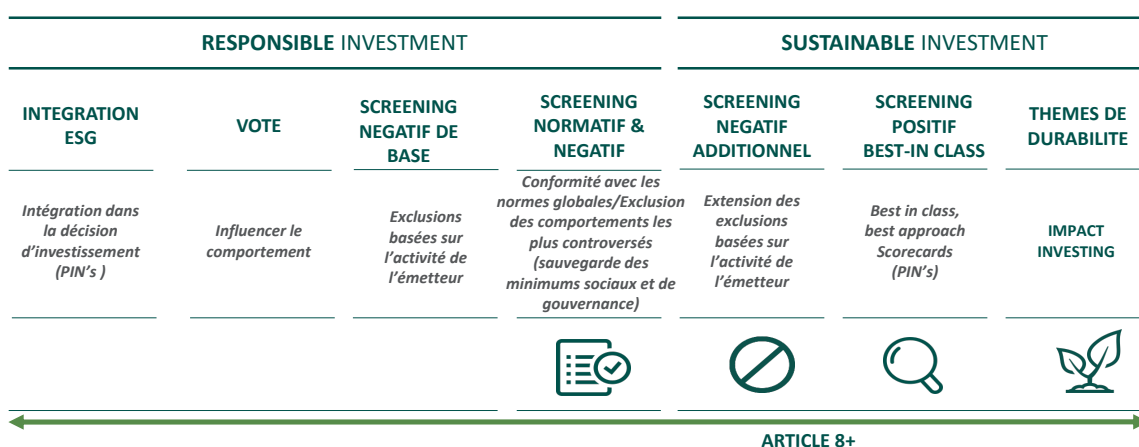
**RESPONSIBLE** INVESTMENT

**SUSTAINABLE** INVESTMENT

| INTEGRATION ESG | VOTE | SCREENING NEGATIF DE BASE | SCREENING NORMATIF & NEGATIF | SCREENING NEGATIF ADDITIONNEL | SCREENING POSITIF BEST-IN CLASS | THEMES DE DURABILITE |
|---|---|---|---|---|---|---|
| *Intégration dans la décision d'investissement (PIN's )* | *Influencer le comportement* | *Exclusions basées sur l'activité de l'émetteur* | *Conformité avec les normes globales/Exclusion des comportements les plus controversés (sauvegarde des minimums sociaux et de gouvernance)* | *Extension des exclusions basées sur l'activité de l'émetteur* | *Best in class, best approach Scorecards (PIN's)* | IMPACT INVESTING |

ARTICLE 8+